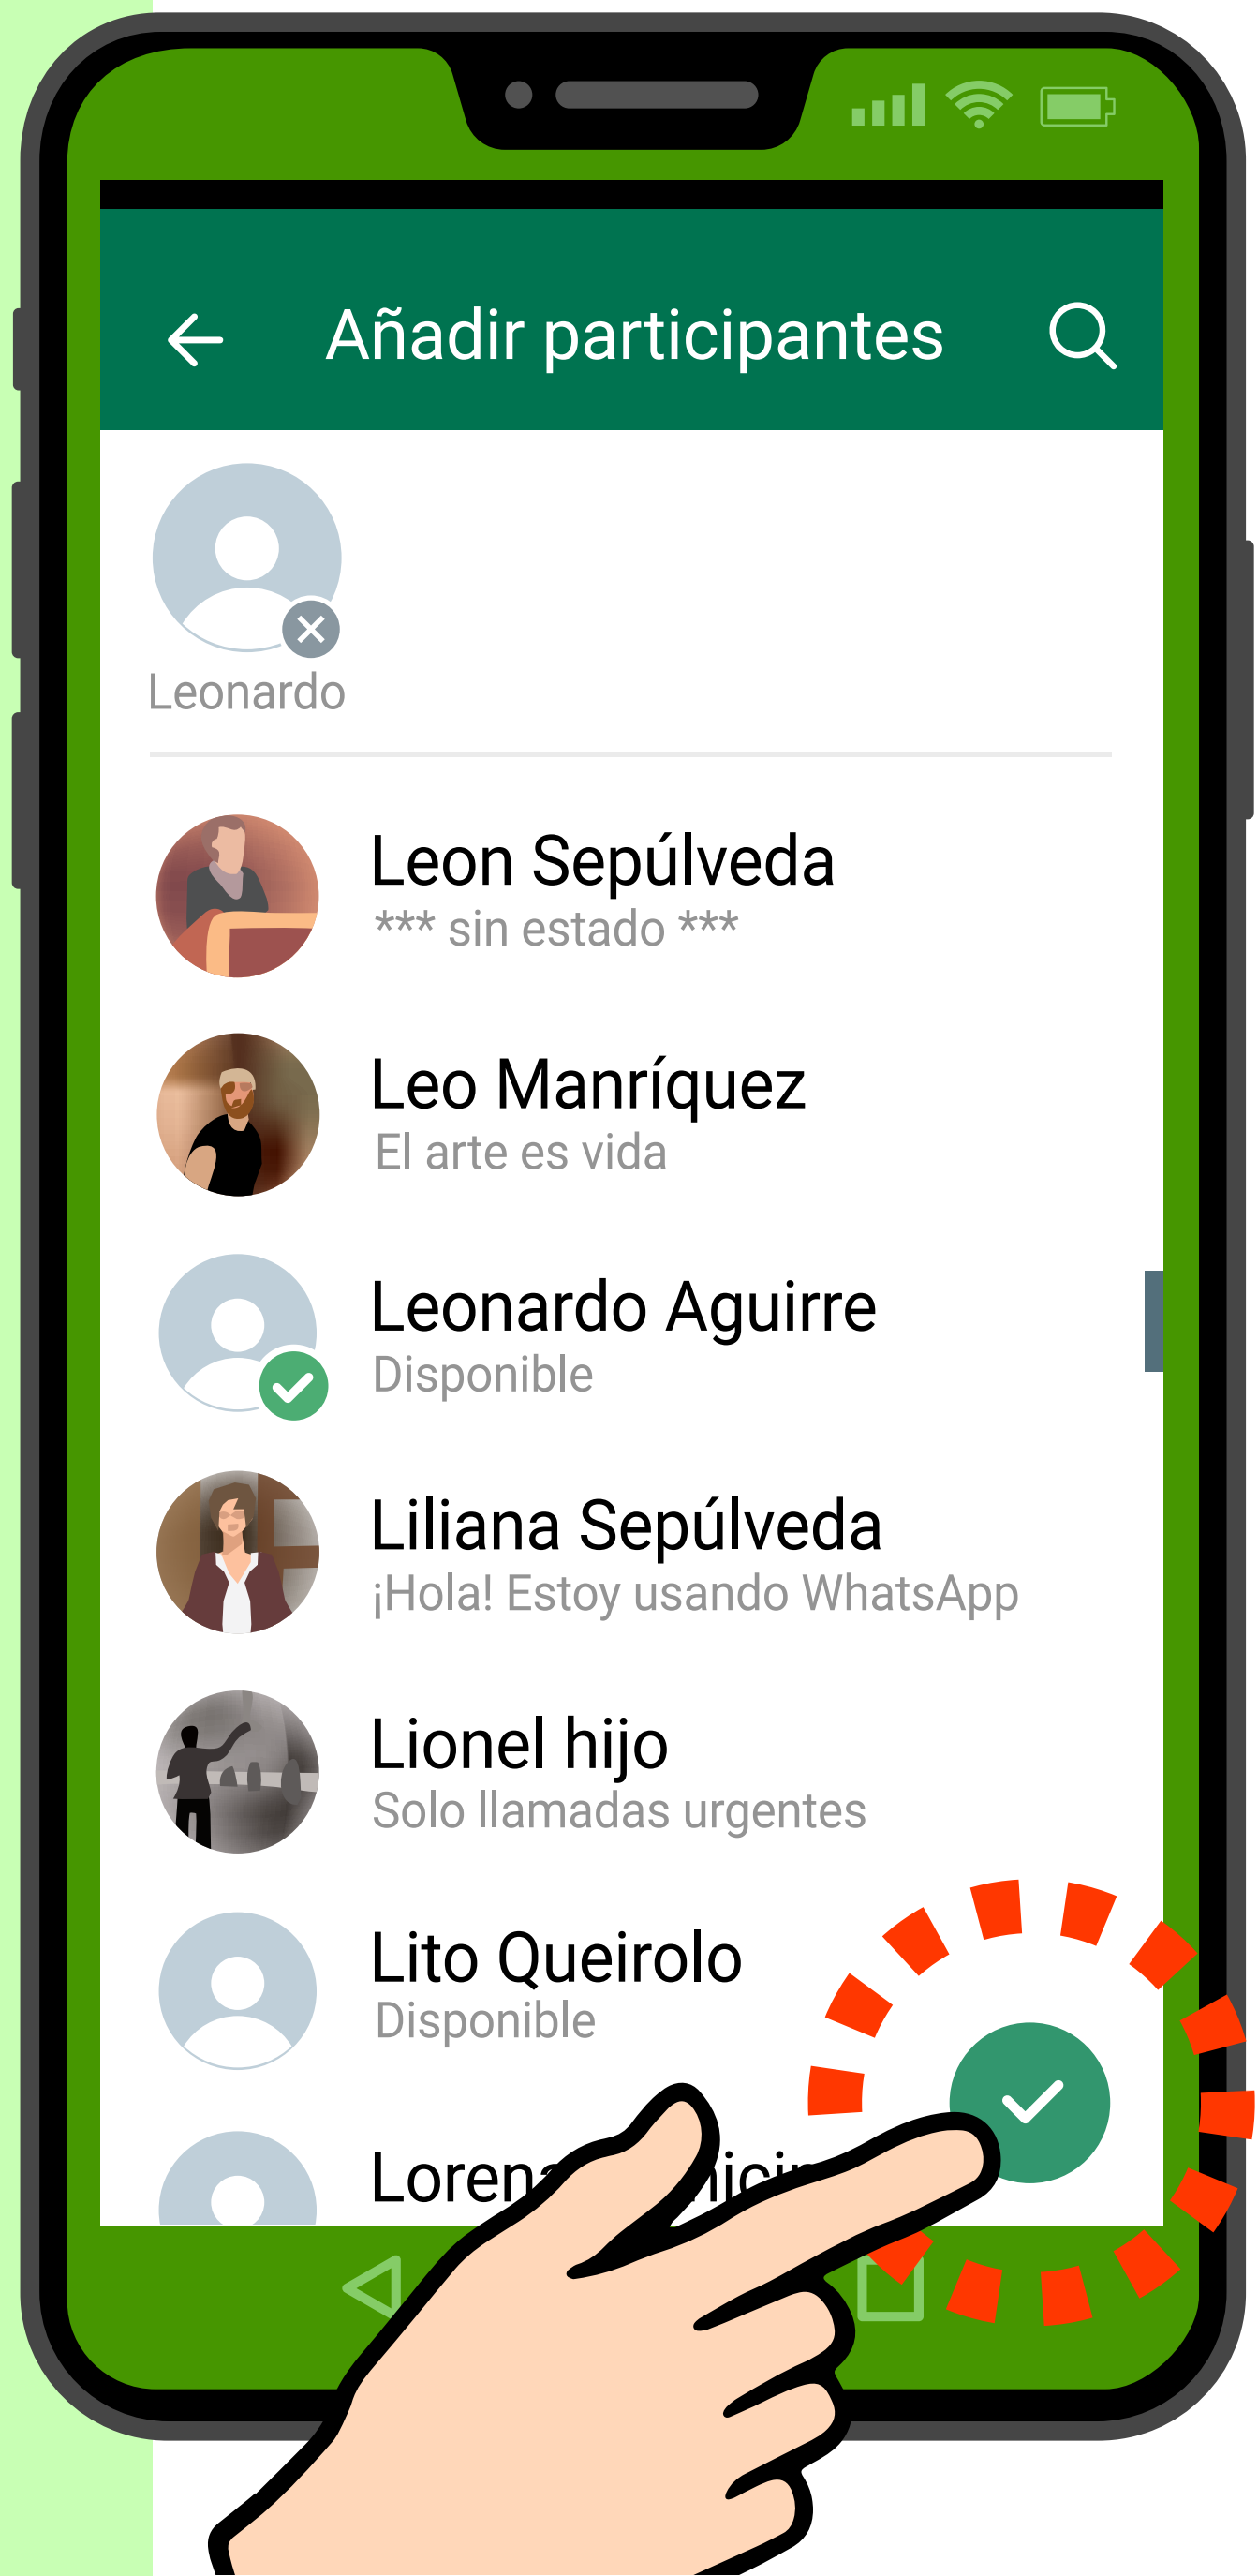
Añadir participantes

Leonardo

Leon Sepúlveda
*** sin estado ***

Leo Manríquez
El arte es vida

Leonardo Aguirre
Disponible

Liliana Sepúlveda
¡Hola! Estoy usando WhatsApp

Lionel hijo
Solo llamadas urgentes

Lito Queirolo
Disponible

Loren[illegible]